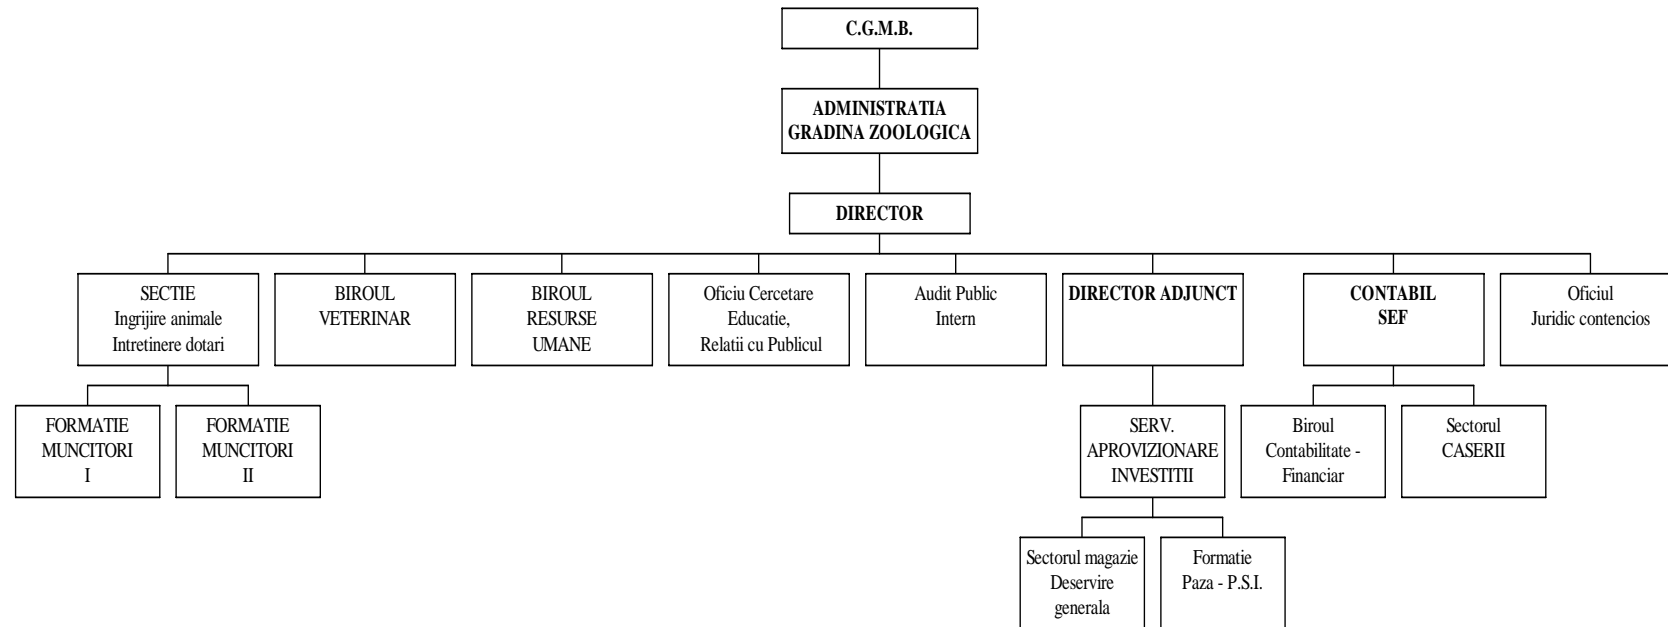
C.G.M.B.

ADMINISTRATIA GRADINA ZOOLOGICA

DIRECTOR

SECTIE Ingrijire animale Intretinere dotari

BIROUL VETERINAR

BIROUL RESURSE UMANE

Oficiu Cercetare Educatie, Relatii cu Publicul

Audit Public Intern

DIRECTOR ADJUNCT

CONTABIL SEF

Oficiul Juridic contencios

FORMATIE MUNCITORI I

FORMATIE MUNCITORI II

SERV. APROVIZIONARE INVESTITII

Biroul Contabilitate - Financiar

Sectorul CASERII

Sectorul magazie Deservire generala

Formatie Paza - P.S.I.